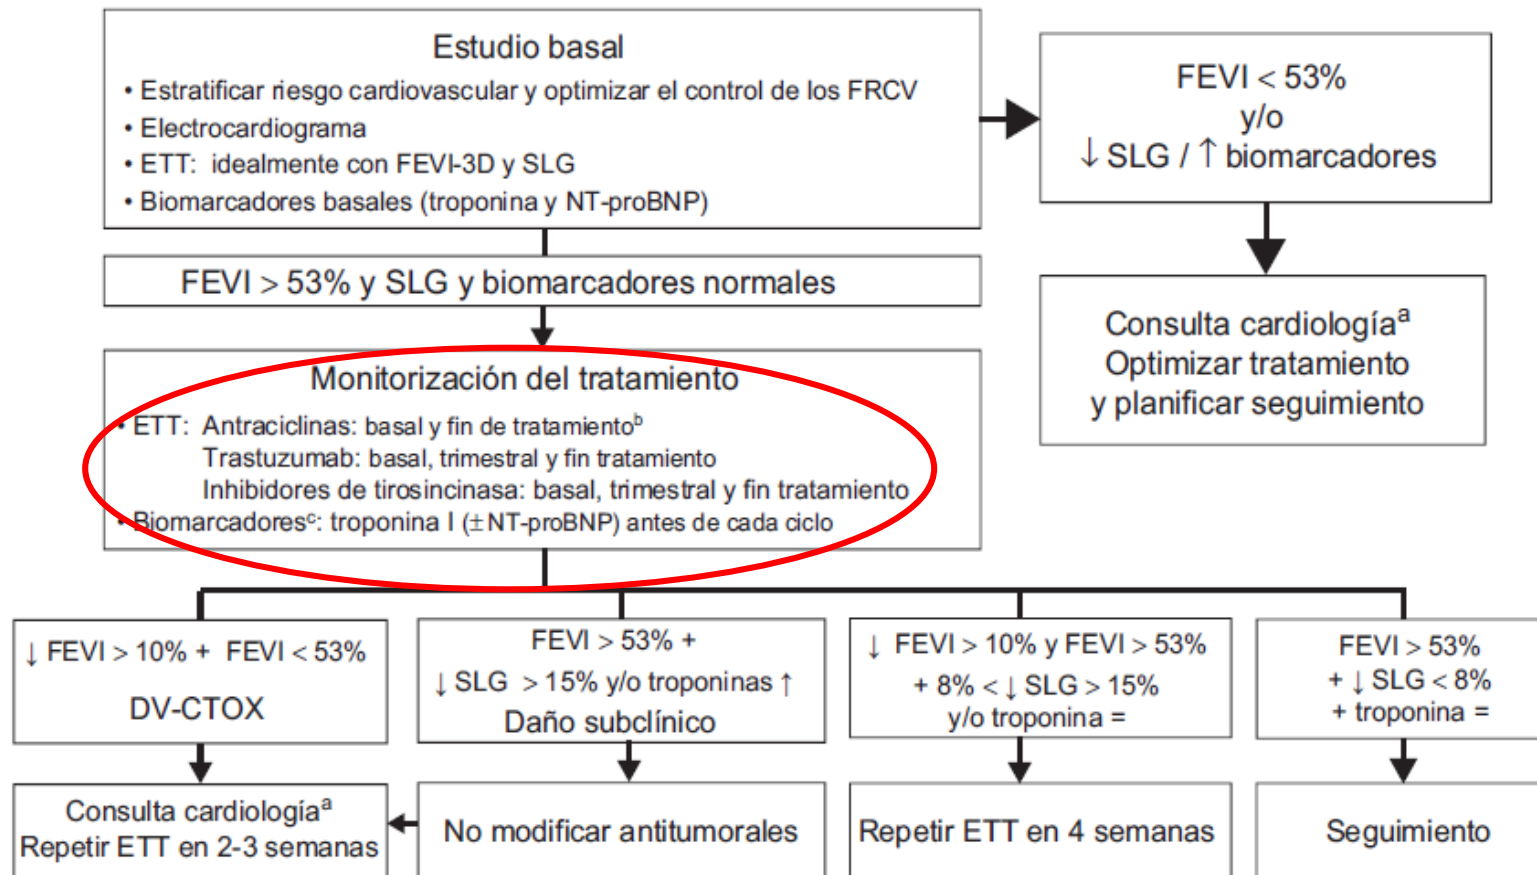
Estudio basal
• Estratificar riesgo cardiovascular y optimizar el control de los FRCV
• Electrocardiograma
• ETT: idealmente con FEVI-3D y SLG
• Biomarcadores basales (troponina y NT-proBNP)

FEVI < 53%
y/o
↓ SLG / ↑ biomarcadores

FEVI > 53% y SLG y biomarcadores normales

Consulta cardiología$^a$
Optimizar tratamiento
y planificar seguimiento

Monitorización del tratamiento
• ETT: Antraciclinas: basal y fin de tratamiento$^b$
Trastuzumab: basal, trimestral y fin tratamiento
Inhibidores de tirosincinasa: basal, trimestral y fin tratamiento
• Biomarcadores$^c$: troponina I (± NT-proBNP) antes de cada ciclo

↓ FEVI > 10% + FEVI < 53%
DV-CTOX

FEVI > 53% +
↓ SLG > 15% y/o troponinas ↑
Daño subclínico

↓ FEVI > 10% y FEVI > 53%
+ 8% < ↓ SLG > 15%
y/o troponina =

FEVI > 53%
+ ↓ SLG < 8%
+ troponina =

Consulta cardiología$^a$
Repetir ETT en 2-3 semanas

No modificar antitumorales

Repetir ETT en 4 semanas

Seguimiento